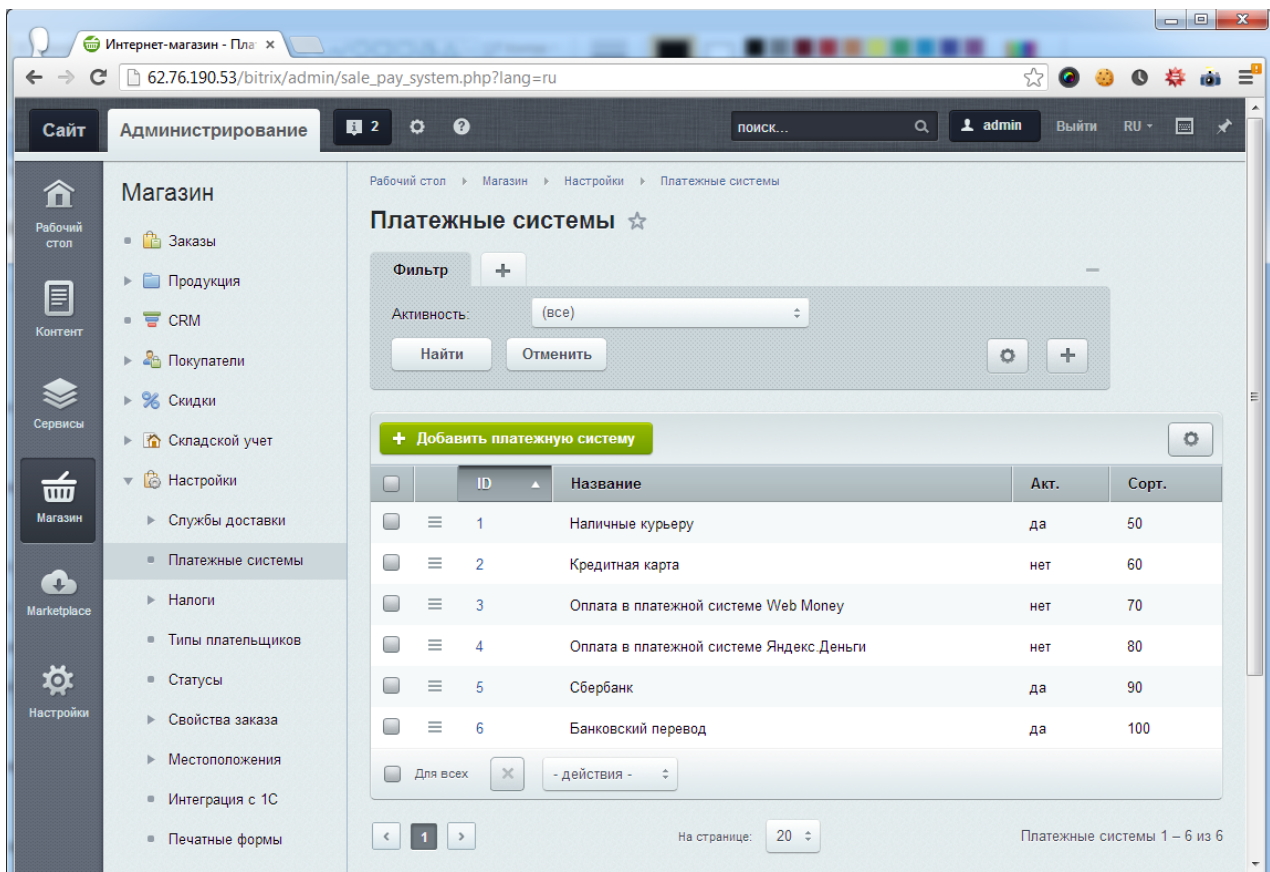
Интернет-магазин - Пла ×

62.76.190.53/bitrix/admin/sale_pay_system.php?lang=ru

Сайт | Администрирование | 2 | поиск... | admin | Выйти | RU

Рабочий стол
Контент
Сервисы
Магазин
Marketplace
Настройки

Магазин
Заказы
Продукция
CRM
Покупатели
Скидки
Складской учет
Настройки
Службы доставки
Платежные системы
Налоги
Типы плательщиков
Статусы
Свойства заказа
Местоположения
Интеграция с 1С
Печатные формы

Рабочий стол › Магазин › Настройки › Платежные системы

Платежные системы

Фильтр | +

Активность: (все)

Найти | Отменить

+ Добавить платежную систему

| | | ID | Название | Акт. | Сорт. |
|---|---|---|---|---|---|
| | | 1 | Наличные курьеру | да | 50 |
| | | 2 | Кредитная карта | нет | 60 |
| | | 3 | Оплата в платежной системе Web Money | нет | 70 |
| | | 4 | Оплата в платежной системе Яндекс.Деньги | нет | 80 |
| | | 5 | Сбербанк | да | 90 |
| | | 6 | Банковский перевод | да | 100 |

Для всех | - действия -

‹ 1 › | На странице: 20 | Платежные системы 1 – 6 из 6